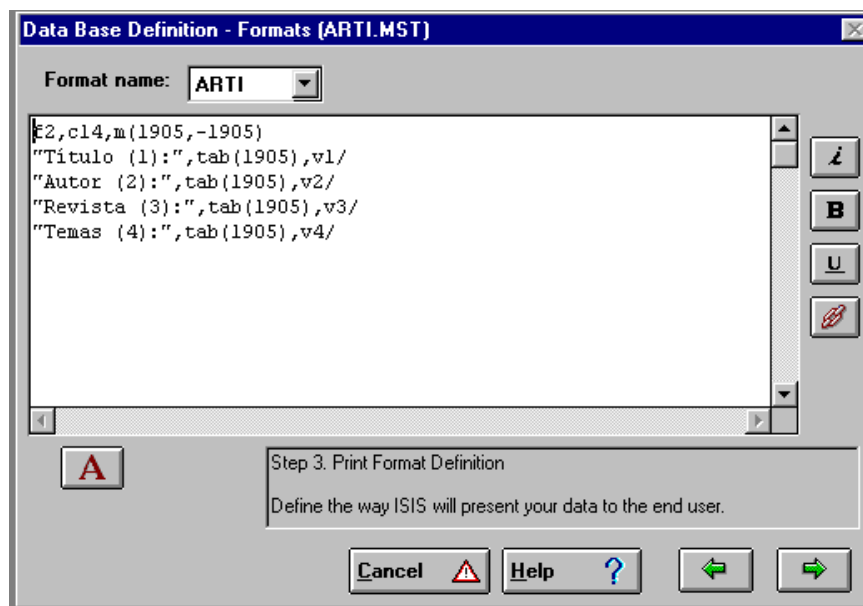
Data Base Definition - Formats (ARTI.MST)

Format name: ARTI

f2,cl4,m(1905,-1905)
"Título (1):",tab(1905),v1/
"Autor (2):",tab(1905),v2/
"Revista (3):",tab(1905),v3/
"Temas (4):",tab(1905),v4/

i
B
U

A

Step 3. Print Format Definition

Define the way ISIS will present your data to the end user.

Cancel
Help ?